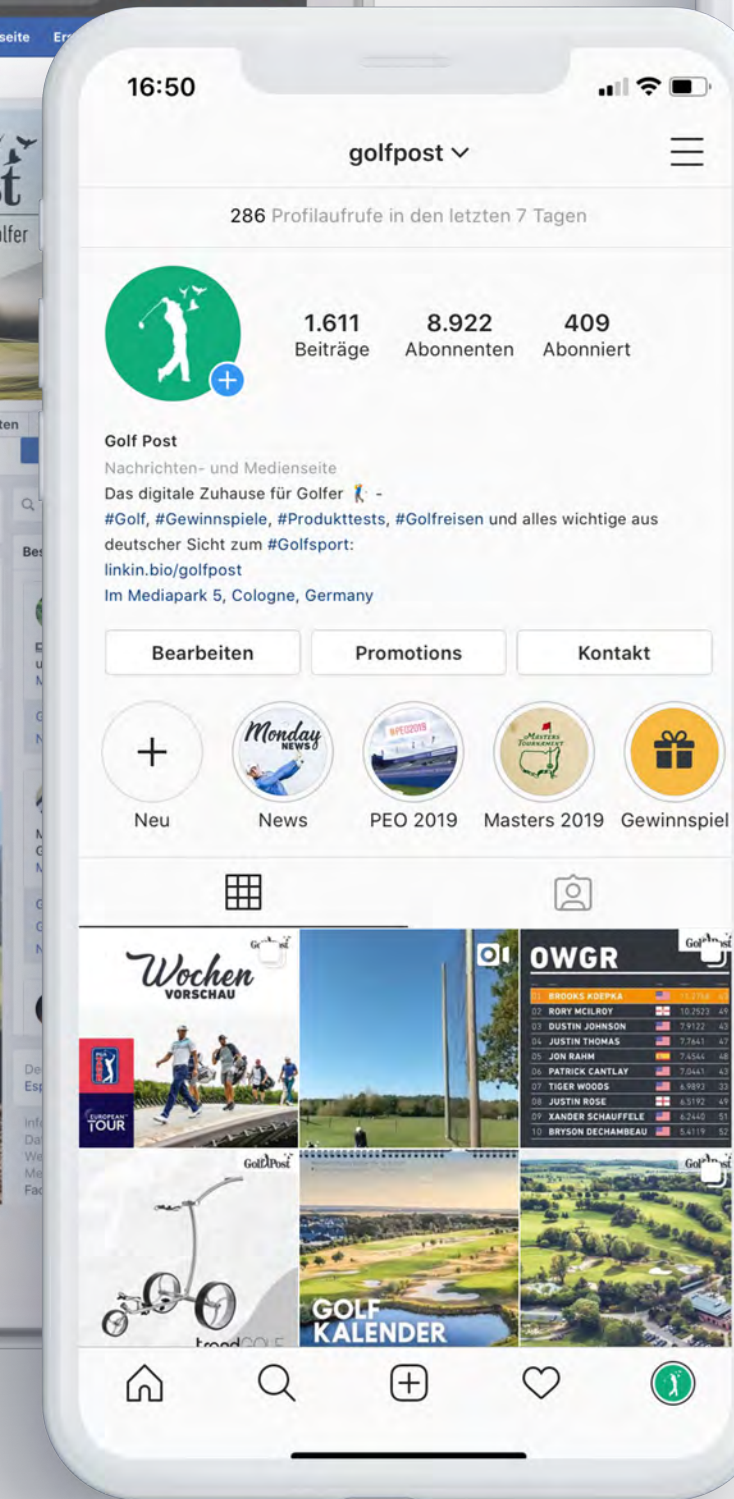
seite Er

lfer

ten

Bes

16:50

golfpost ∨

286 Profilaufrufe in den letzten 7 Tagen

1.611 Beiträge
8.922 Abonnenten
409 Abonniert

Golf Post
Nachrichten- und Medienseite
Das digitale Zuhause für Golfer 🏌 -
#Golf, #Gewinnspiele, #Produkttests, #Golfreisen und alles wichtige aus deutscher Sicht zum #Golfsport:
linkin.bio/golfpost
Im Mediapark 5, Cologne, Germany

Bearbeiten
Promotions
Kontakt

Neu
Monday NEWS
News
#PEO2019
PEO 2019
Masters Tournament
Masters 2019
Gewinnspiel

Golf Post
Wochen VORSCHAU
EUROPEAN TOUR

OWGR
Golf Post

| | | | |
|---|---|---|---|
| 01 | BROOKS KOEPKA | | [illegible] |
| 02 | RORY MCILROY | 10.2523 | 49 |
| 03 | DUSTIN JOHNSON | 7.9122 | 43 |
| 04 | JUSTIN THOMAS | 7.7641 | 47 |
| 05 | JON RAHM | 7.4544 | 48 |
| 06 | PATRICK CANTLAY | 7.0441 | 43 |
| 07 | TIGER WOODS | 6.9893 | 33 |
| 08 | JUSTIN ROSE | 6.3192 | 49 |
| 09 | XANDER SCHAUFFELE | 6.2440 | 51 |
| 10 | BRYSON DECHAMBEAU | 5.4119 | 52 |

Golf Post
trendGOLF

GOLF KALENDER

Golf Post

De
Esp
Info
Dat
We
Me
Fac